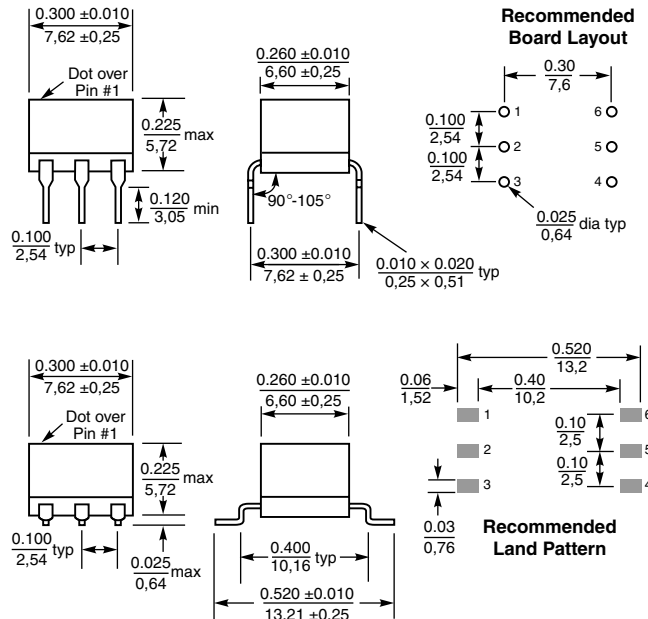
0.300 ±0.010
7,62 ±0,25

Dot over Pin #1

0.225 / 5,72 max

0.120 / 3,05 min

0.100 / 2,54 typ

0.260 ±0.010
6,60 ±0,25

90°-105°

0.300 ±0.010
7,62 ± 0,25

0.010 × 0.020 / 0,25 × 0,51 typ

Recommended Board Layout

0.30 / 7,6

0.100 / 2,54

0.100 / 2,54

1
2
3
6
5
4

0.025 / 0,64 dia typ

0.300 ±0.010
7,62 ±0,25

Dot over Pin #1

0.225 / 5,72 max

0.100 / 2,54 typ

0.025 / 0,64 max

0.260 ±0.010
6,60 ±0,25

0.400 / 10,16 typ

0.520 ±0.010
13,21 ±0,25

0.520 / 13,2

0.06 / 1,52

0.40 / 10,2

1
2
3
6
5
4

0.10 / 2,5

0.10 / 2,5

0.03 / 0,76

Recommended Land Pattern